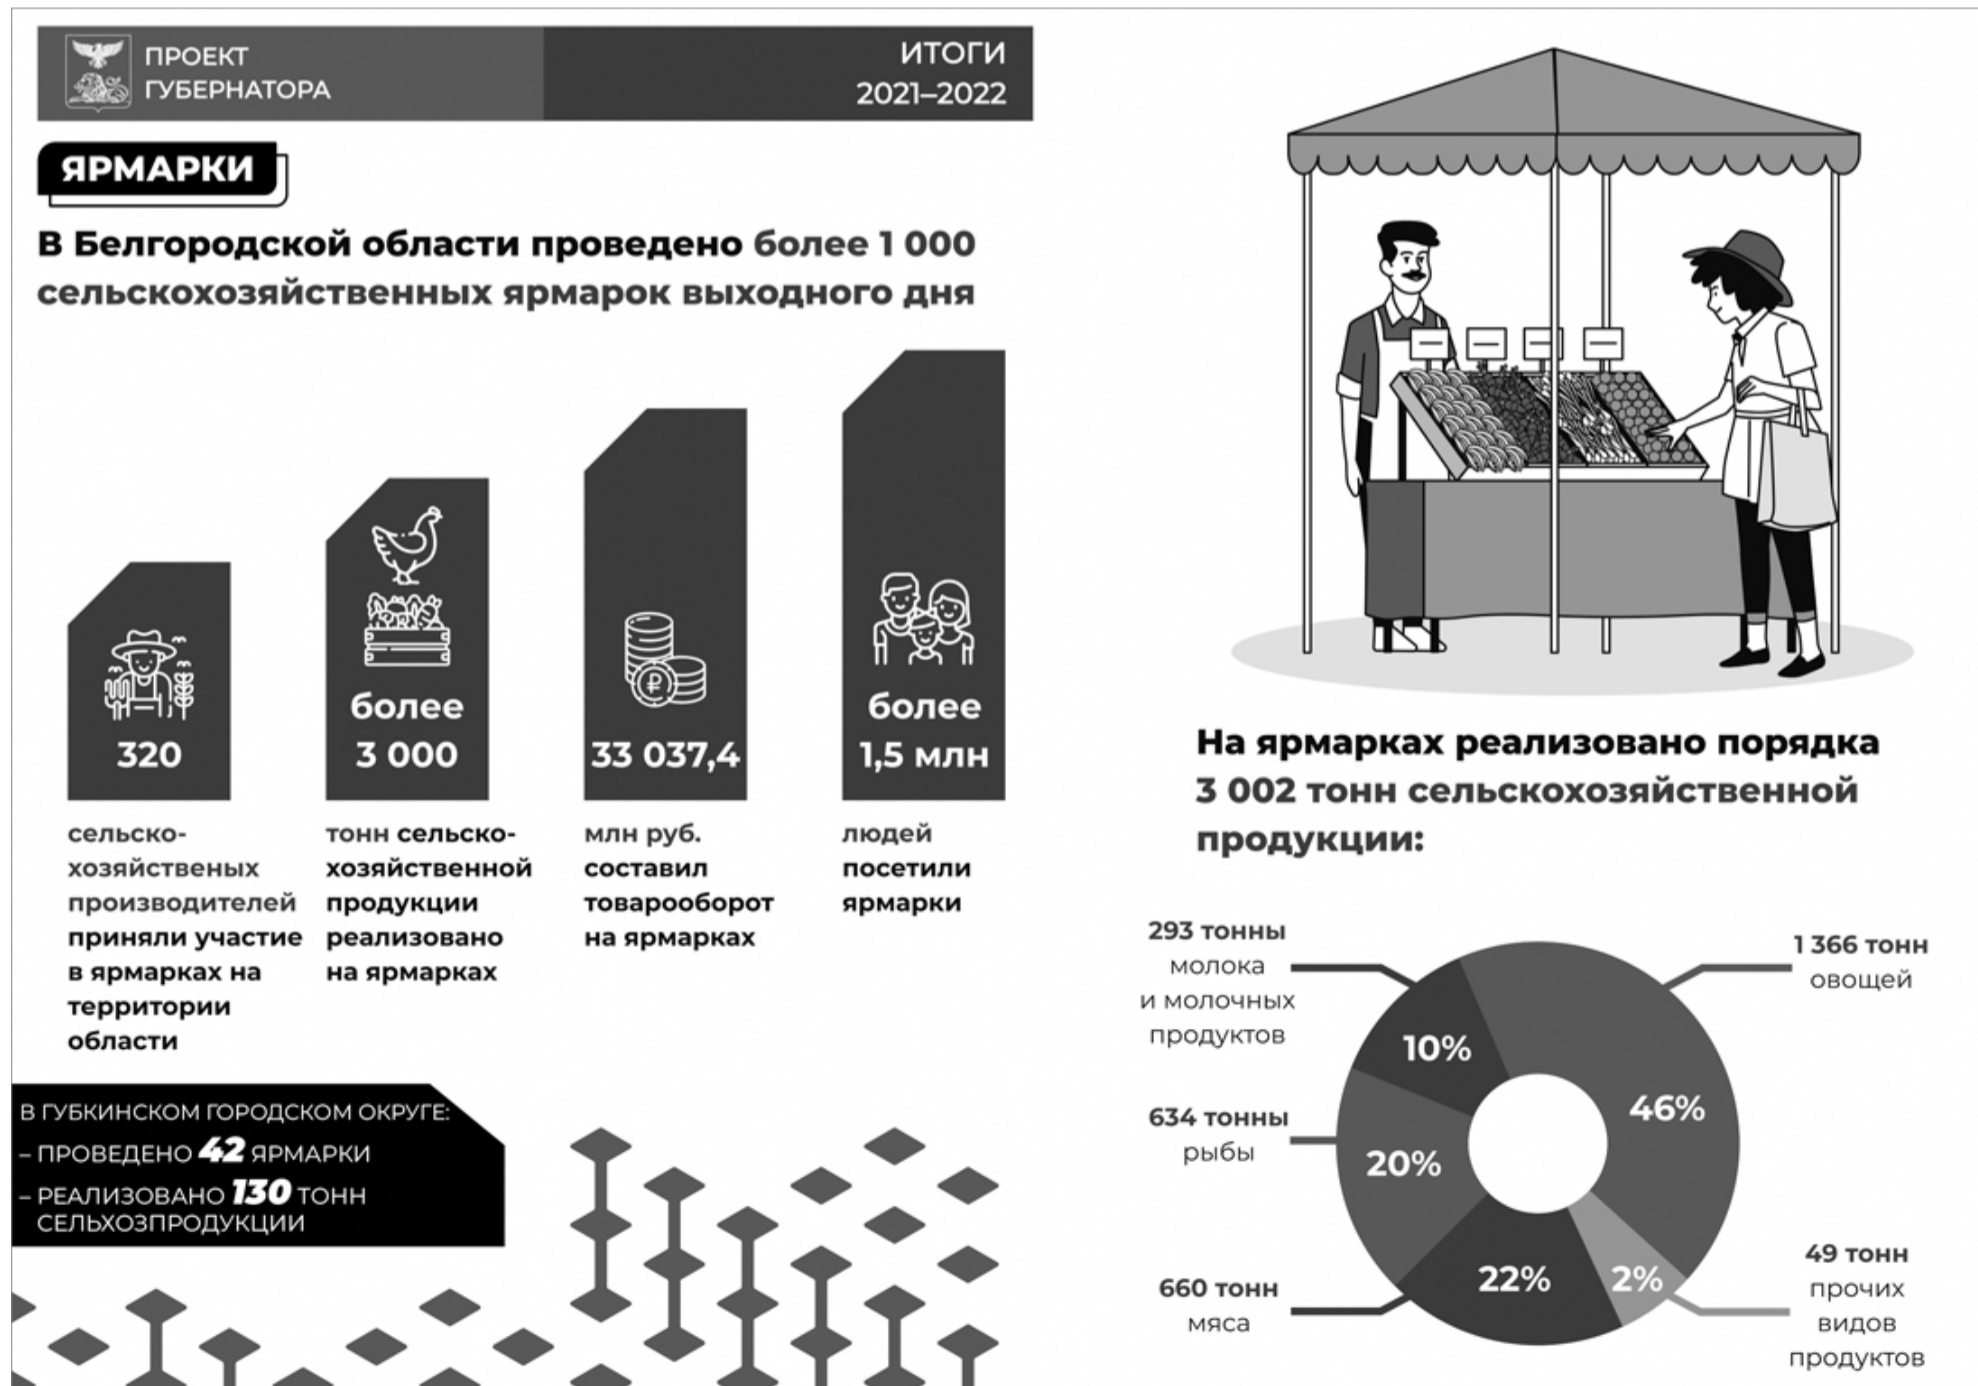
ПРОЕКТ ГУБЕРНАТОРА

ИТОГИ 2021–2022

ЯРМАРКИ

В Белгородской области проведено более 1 000 сельскохозяйственных ярмарок выходного дня

320

сельско-хозяйственых производителей приняли участие в ярмарках на территории области

более 3 000

тонн сельско-хозяйственной продукции реализовано на ярмарках

33 037,4

млн руб. составил товарооборот на ярмарках

более 1,5 млн

людей посетили ярмарки

В ГУБКИНСКОМ ГОРОДСКОМ ОКРУГЕ:
– ПРОВЕДЕНО 42 ЯРМАРКИ
– РЕАЛИЗОВАНО 130 ТОНН СЕЛЬХОЗПРОДУКЦИИ

На ярмарках реализовано порядка 3 002 тонн сельскохозяйственной продукции:

293 тонны молока и молочных продуктов

1 366 тонн овощей

634 тонны рыбы

660 тонн мяса

49 тонн прочих видов продуктов

10%

46%

20%

22%

2%